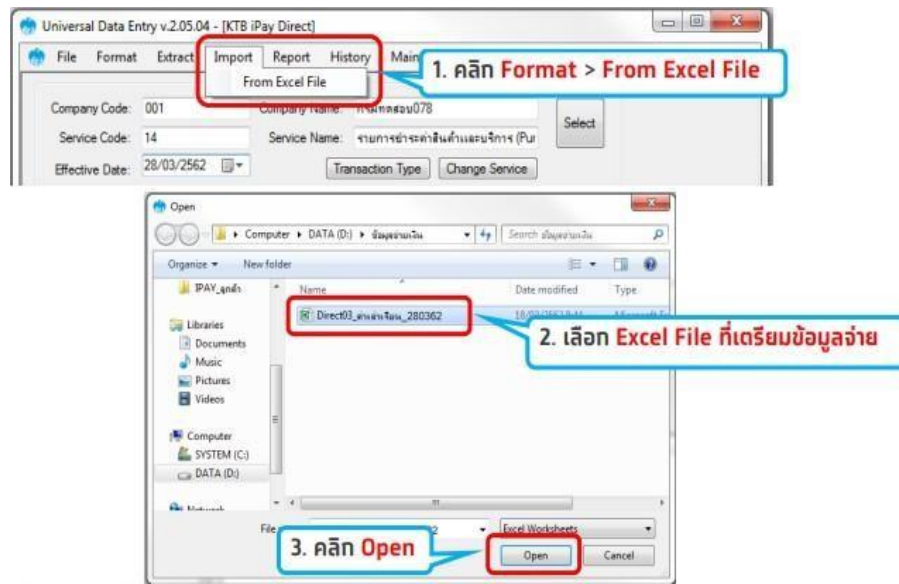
Universal Data Entry v.2.05.04 - [KTB iPay Direct]

File Format Extract Import Report History Main

From Excel File

1. คลิก Format > From Excel File

Company Code: 001
Company Name: กรมทดสอบ078
Service Code: 14
Service Name: รายการชำระค่าสินค้าและบริการ (Pu
Effective Date: 28/03/2562

Select

Transaction Type
Change Service

Open

Computer ▸ DATA (D:) ▸ ข้อมูลจ่ายเงิน

Search ข้อมูลจ่ายเงิน

Organize ▾ New folder

IPAY_ลูกค้า
Libraries
Documents
Music
Pictures
Videos
Computer
SYSTEM (C:)
DATA (D:)
Network

Name
Date modified
Type

Direct03_ค่าผ่านรีแม_280362

18/03/2562 9:4

Microsoft E

2. เลือก Excel File ที่เตรียมข้อมูลจ่าย

File name: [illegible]2

Excel Worksheets

3. คลิก Open

Open
Cancel